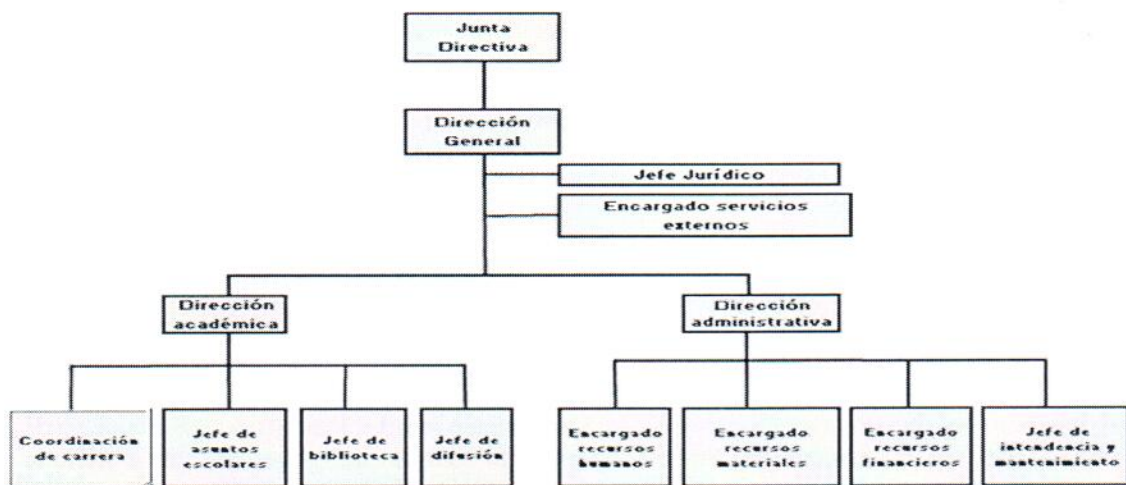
Junta Directiva

Dirección General

Jefe Jurídico

Encargado servicios externos

Dirección académica

Dirección administrativa

Coordinación de carrera

Jefe de asuntos escolares

Jefe de biblioteca

Jefe de difusión

Encargado recursos humanos

Encargado recursos materiales

Encargado recursos financieros

Jefe de intendencia y mantenimiento